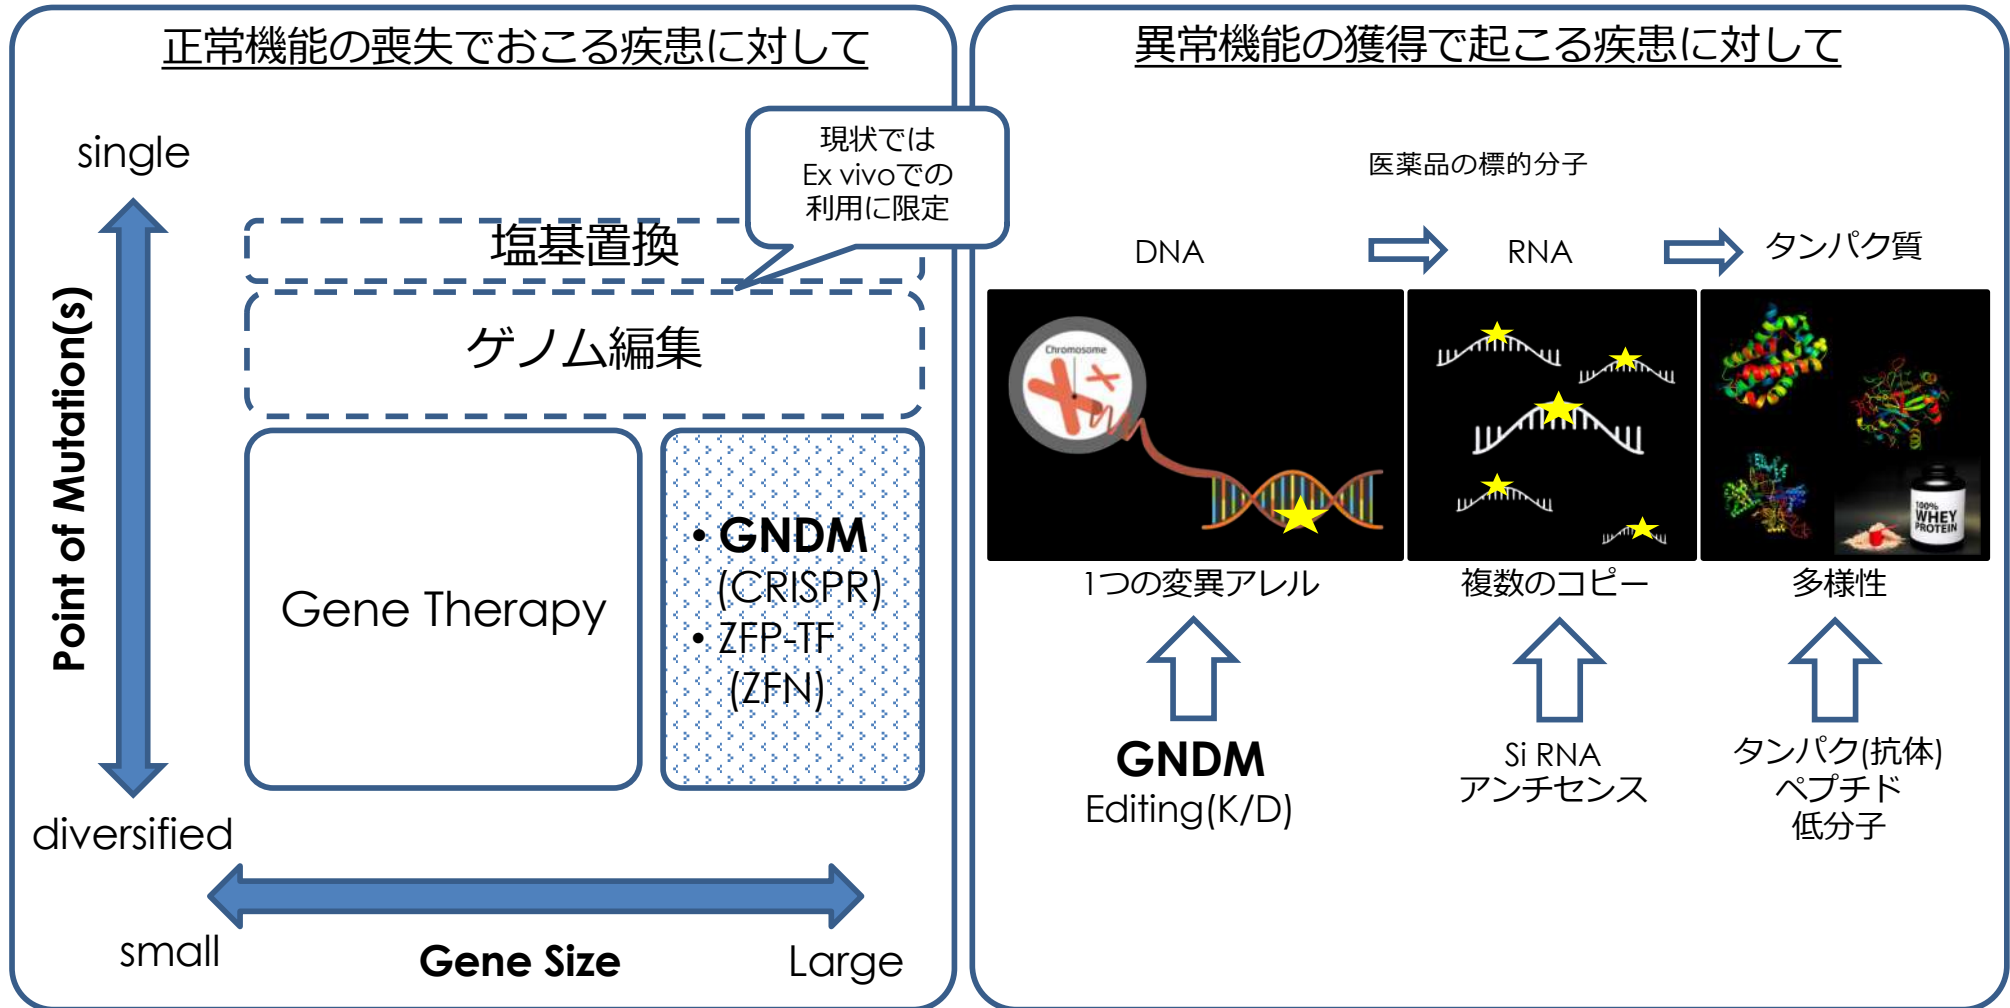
正常機能の喪失でおこる疾患に対して

single

Point of Mutation(s)

塩基置換

現状では
Ex vivoでの
利用に限定

ゲノム編集

Gene Therapy

• GNDM
(CRISPR)
• ZFP-TF
(ZFN)

diversified

small

Gene Size

Large

異常機能の獲得で起こる疾患に対して

医薬品の標的分子

DNA

RNA

タンパク質

Chromosome

100%
WHEY
PROTEIN

1つの変異アレル

複数のコピー

多様性

GNDM
Editing(K/D)

Si RNA
アンチセンス

タンパク(抗体)
ペプチド
低分子